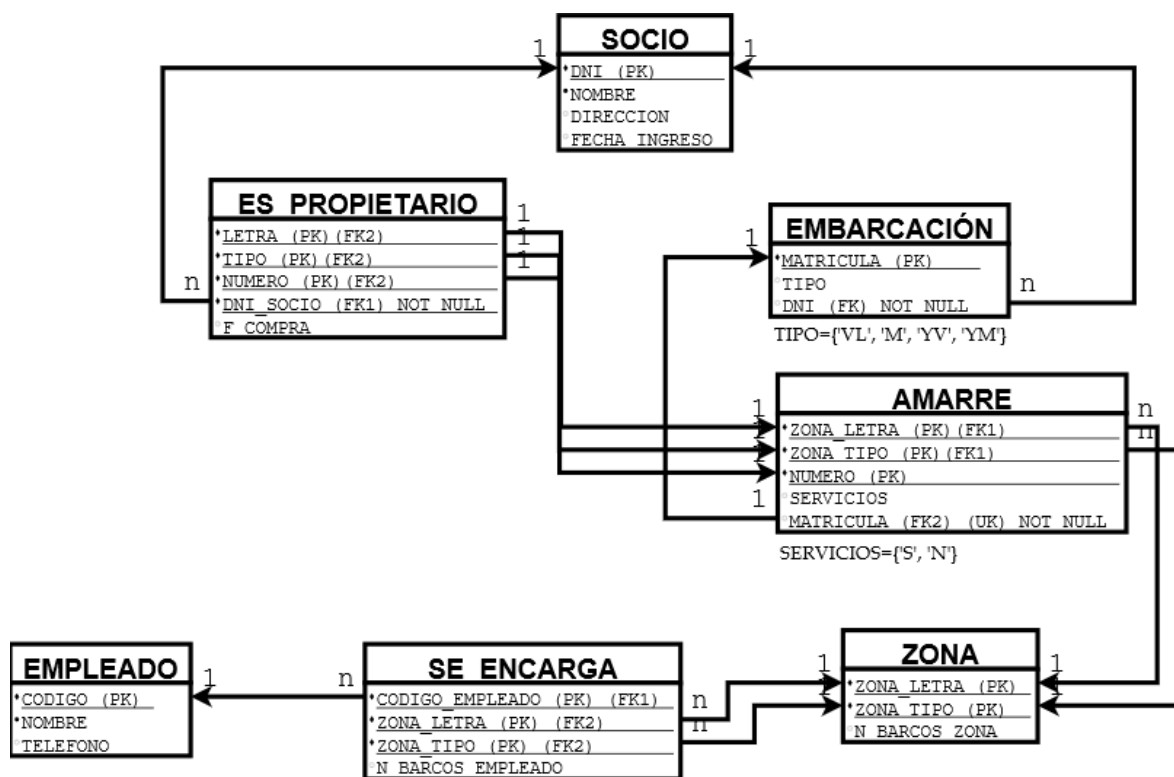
SOCIO
DNI (PK)
NOMBRE
DIRECCION
FECHA_INGRESO

1
1

ES PROPIETARIO
LETRA (PK)(FK2)
TIPO (PK)(FK2)
NUMERO (PK)(FK2)
DNI_SOCIO (FK1) NOT NULL
F_COMPRA

n
1
1
1

EMBARCACIÓN
MATRICULA (PK)
TIPO
DNI (FK) NOT NULL

1
n

TIPO={'VL', 'M', 'YV', 'YM'}

AMARRE
ZONA_LETRA (PK)(FK1)
ZONA_TIPO (PK)(FK1)
NUMERO (PK)
SERVICIOS
MATRICULA (FK2) (UK) NOT NULL

1
1
1
1
n
n

SERVICIOS={'S', 'N'}

EMPLEADO
CODIGO (PK)
NOMBRE
TELEFONO

1
n

SE ENCARGA
CODIGO_EMPLEADO (PK) (FK1)
ZONA_LETRA (PK) (FK2)
ZONA_TIPO (PK) (FK2)
N_BARCOS_EMPLEADO

n
n

ZONA
ZONA_LETRA (PK)
ZONA_TIPO (PK)
N_BARCOS_ZONA

1
1
1
1